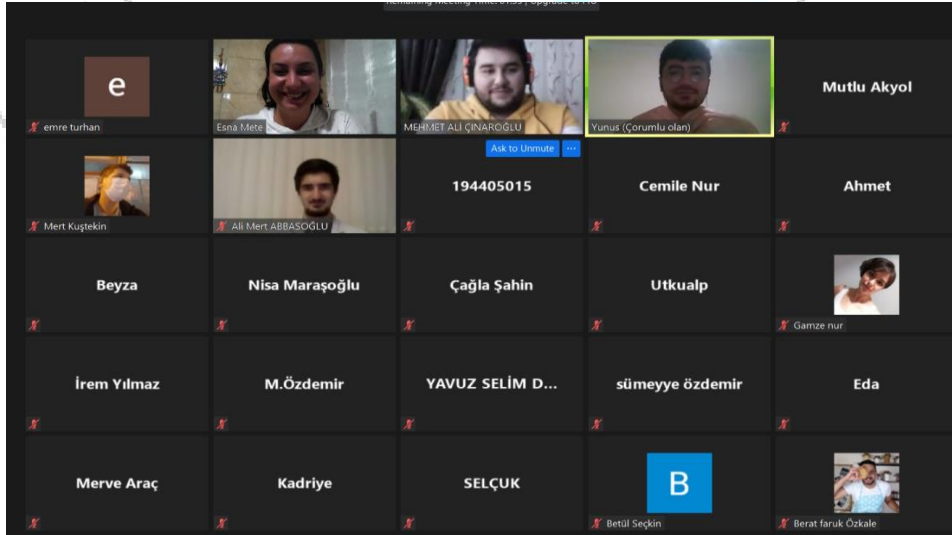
Remaining Meeting Time: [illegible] | Upgrade to Pro

e
emre turhan

Esna Mete

MEHMET ALİ ÇINAROĞLU

Yunus (Çorumlu olan)

Mutlu Akyol

Mert Kuştekin

Ali Mert ABBASOĞLU

Ask to Unmute ...

194405015

Cemile Nur

Ahmet

Beyza

Nisa Maraşoğlu

Çağla Şahin

Utkualp

Gamze nur

İrem Yılmaz

M.Özdemir

YAVUZ SELİM D...

sümeyye özdemir

Eda

Merve Araç

Kadriye

SELÇUK

B
Betül Seçkin

Berat faruk Özkale